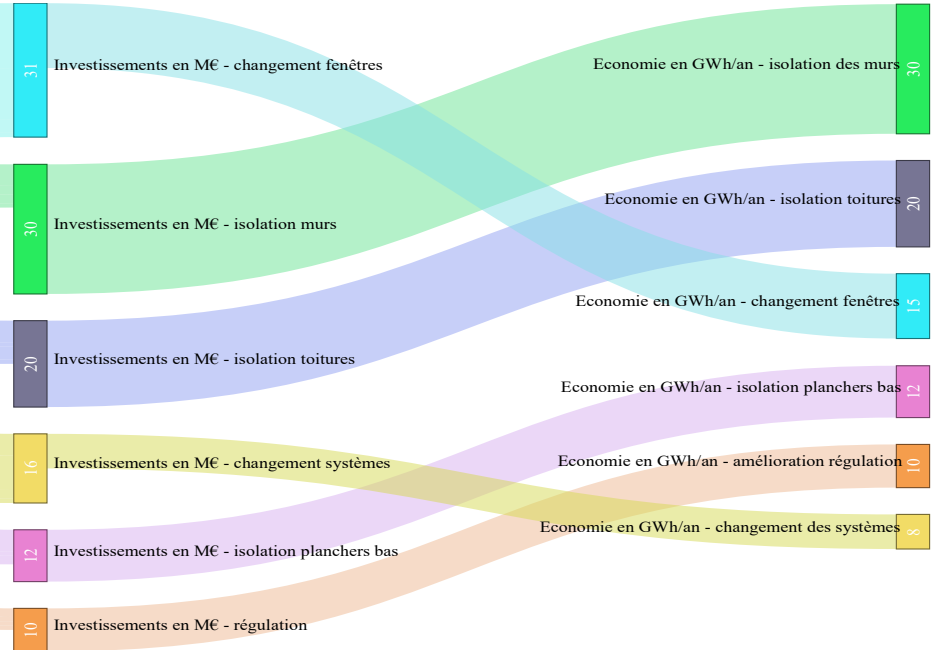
31 Investissements en M€ - changement fenêtres

30 Investissements en M€ - isolation murs

20 Investissements en M€ - isolation toitures

16 Investissements en M€ - changement systèmes

12 Investissements en M€ - isolation planchers bas

10 Investissements en M€ - régulation

Economie en GWh/an - isolation des murs 30

Economie en GWh/an - isolation toitures 20

Economie en GWh/an - changement fenêtres 15

Economie en GWh/an - isolation planchers bas 12

Economie en GWh/an - amélioration régulation 10

Economie en GWh/an - changement des systèmes 8